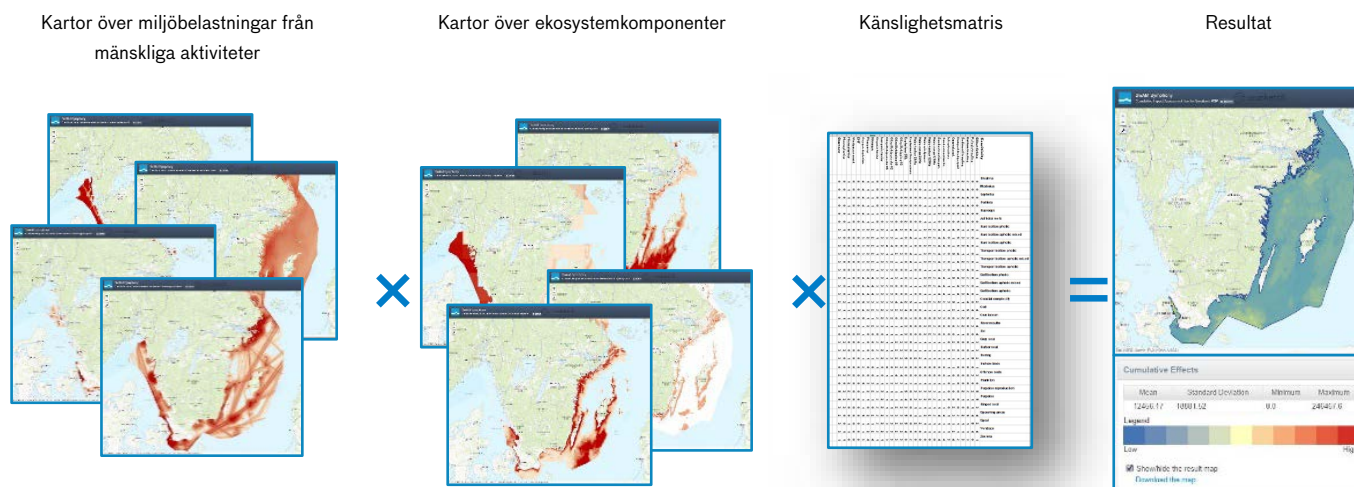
Kartor över miljöbelastningar från mänskliga aktiviteter

Kartor över ekosystemkomponenter

Känslighetsmatris

Resultat

Cumulative Effects

| Mean | Standard Deviation | Minimum | Maximum |
|---|---|---|---|
| 12456.17 | 18001.52 | 0.0 | 240467.6 |

Legend

Low

High

Show/hide the result map

Download the map